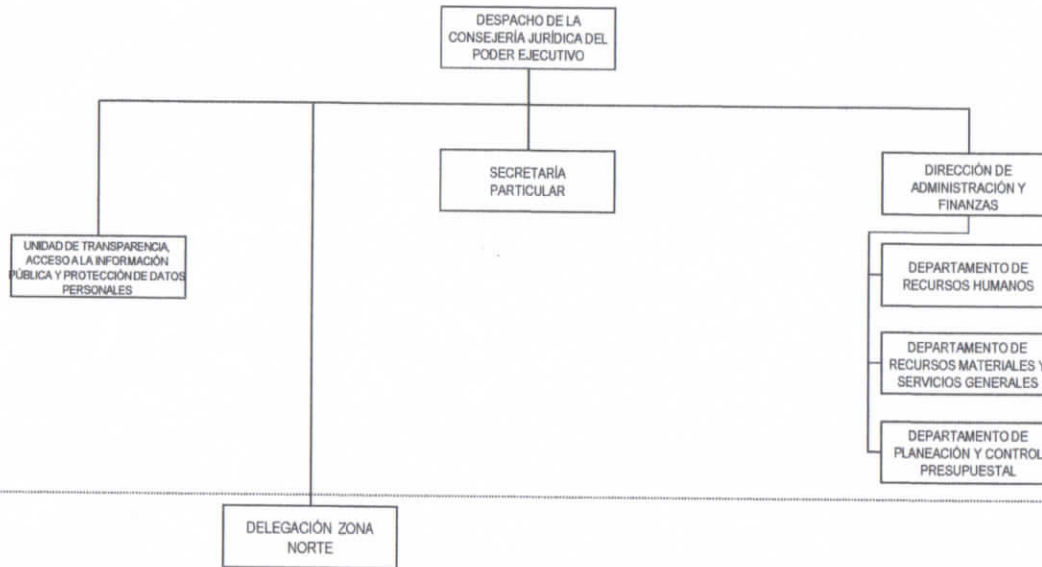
DESPACHO DE LA CONSEJERÍA JURÍDICA DEL PODER EJECUTIVO

UNIDAD DE TRANSPARENCIA, ACCESO A LA INFORMACIÓN PÚBLICA Y PROTECCIÓN DE DATOS PERSONALES

SECRETARÍA PARTICULAR

DIRECCIÓN DE ADMINISTRACIÓN Y FINANZAS

DEPARTAMENTO DE RECURSOS HUMANOS

DEPARTAMENTO DE RECURSOS MATERIALES Y SERVICIOS GENERALES

DEPARTAMENTO DE PLANEACIÓN Y CONTROL PRESUPUESTAL

DELEGACIÓN ZONA NORTE